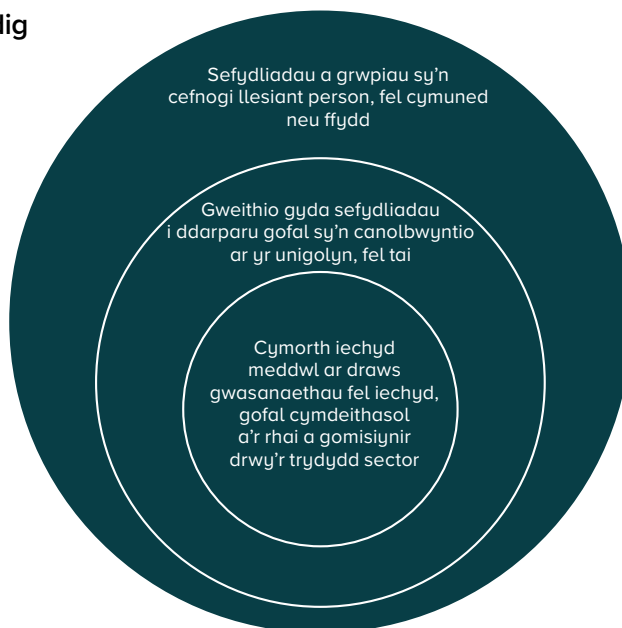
lig

Sefydliadau a grwpiau sy'n cefnogi llesiant person, fel cymuned neu ffydd

Gweithio gyda sefydliadau i ddarparu gofal sy'n canolbwyntio ar yr unigolyn, fel tai

Cymorth iechyd meddwl ar draws gwasanaethau fel iechyd, gofal cymdeithasol a'r rhai a gomisiynir drwy'r trydydd sector